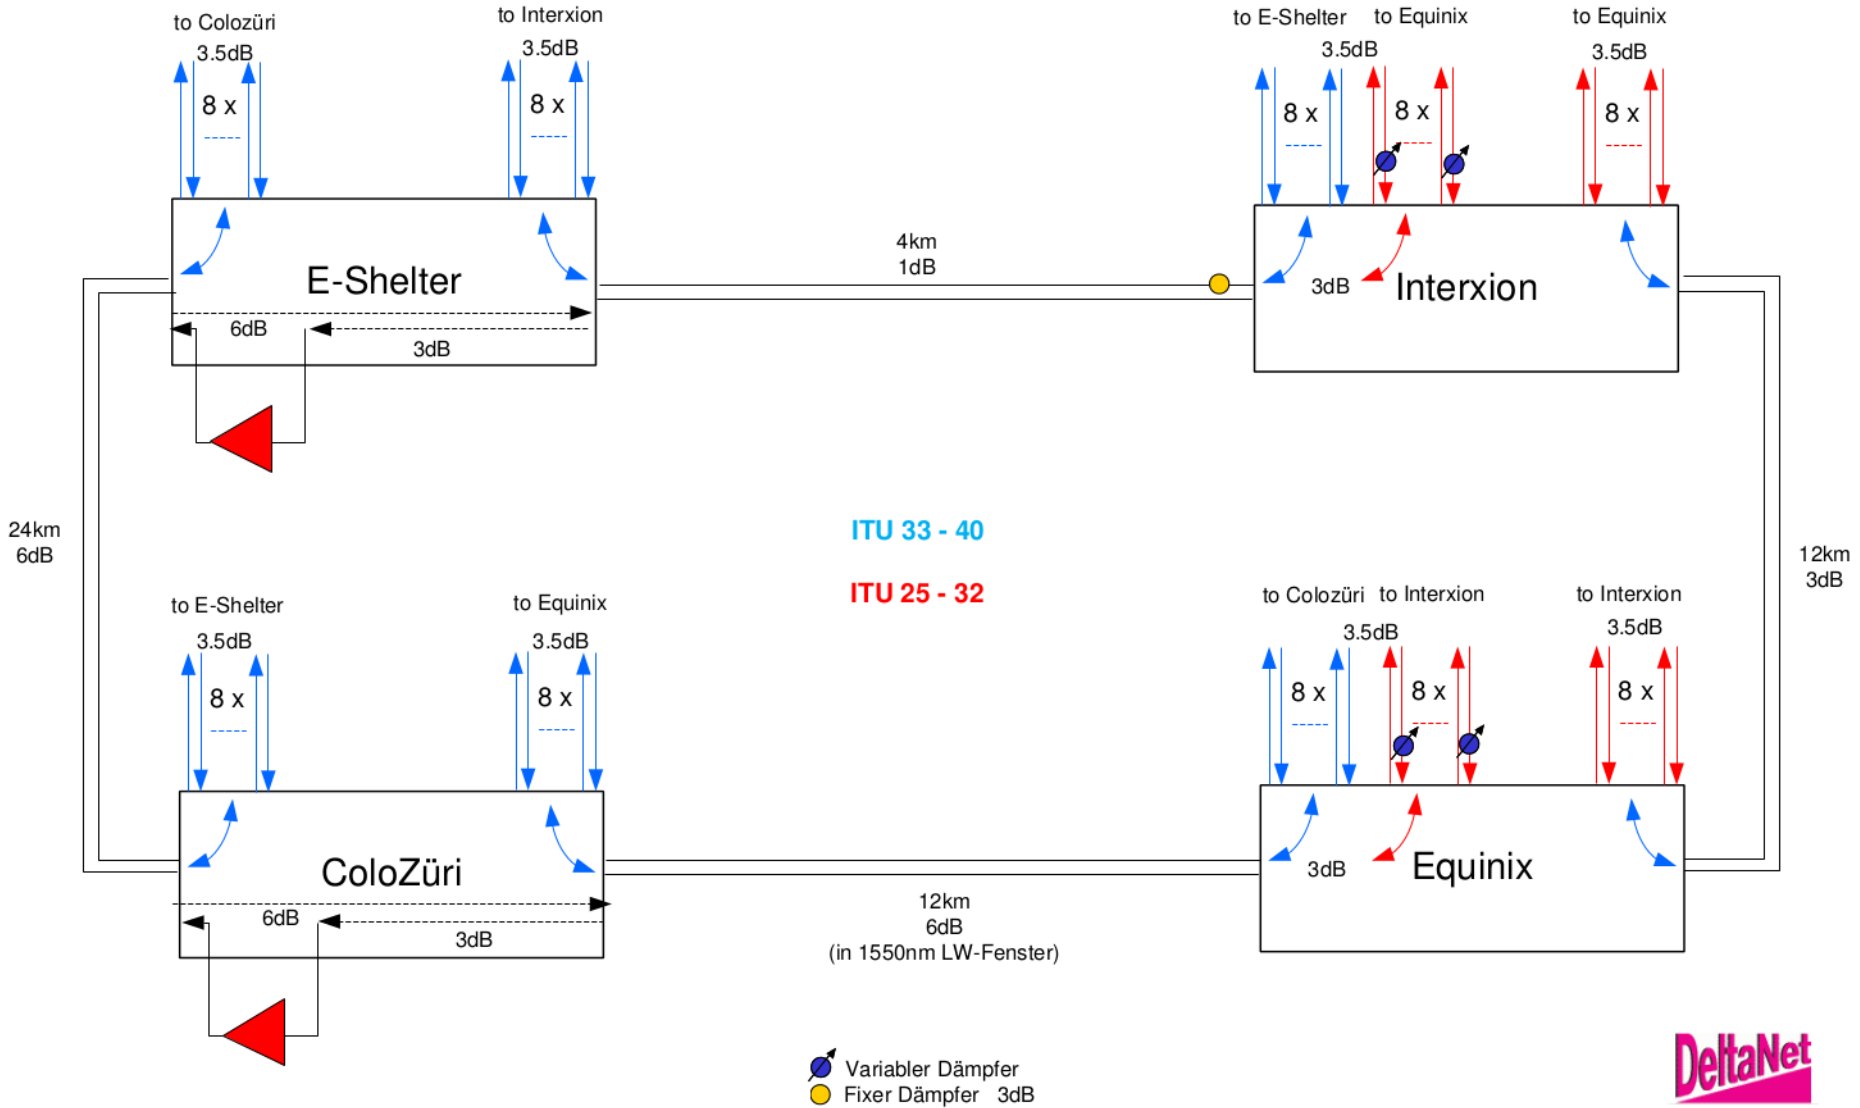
to Colozüri
3.5dB
8 x

to Interxion
3.5dB
8 x

to E-Shelter
3.5dB
8 x

to Equinix
8 x

to Equinix
3.5dB
8 x

E-Shelter
6dB
3dB

4km
1dB

3dB
Interxion

24km
6dB

ITU 33 - 40

ITU 25 - 32

12km
3dB

to E-Shelter
3.5dB
8 x

to Equinix
3.5dB
8 x

to Colozüri
to Interxion
3.5dB
8 x
8 x

to Interxion
3.5dB
8 x

ColoZüri
6dB
3dB

12km
6dB
(in 1550nm LW-Fenster)

3dB
Equinix

Variabler Dämpfer
Fixer Dämpfer 3dB

DeltaNet